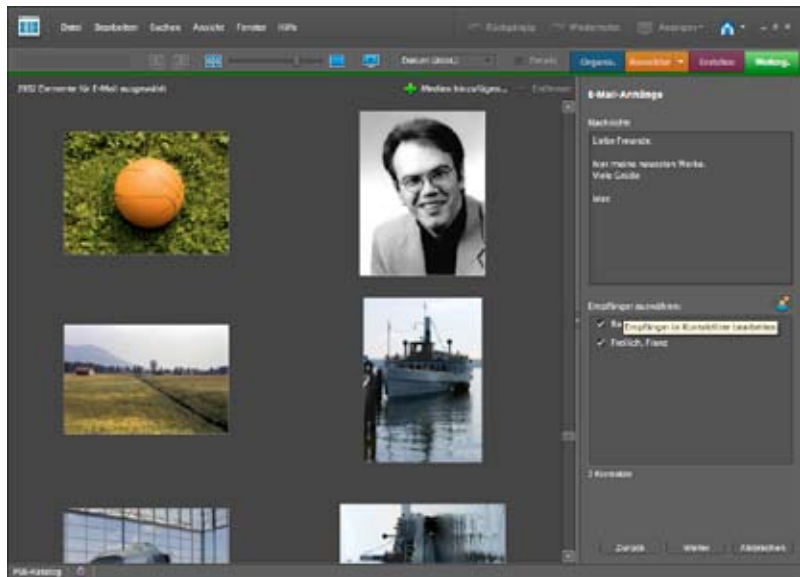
Datei Bearbeiten Suchen Ansicht Fenster Hilfe

Rückgängig Wiederholen Anzeigen

Datum (Alte)

Details

Organis. Korrektur Erstellen Weitergeb.

2/50 Elemente für E-Mail ausgewählt

Medien hinzufügen... Entfernen

E-Mail-Anhänge

Nachricht

Liebe Freunde,

hier meine neuesten Werke.
Viele Grüße

Max

Empfänger auswählen

Empfänger im Kontaktbuch bearbeiten

Fröhlich, Franz

2 Kontakte

Zurück Weiter Abbrechen

PSE-Katalog